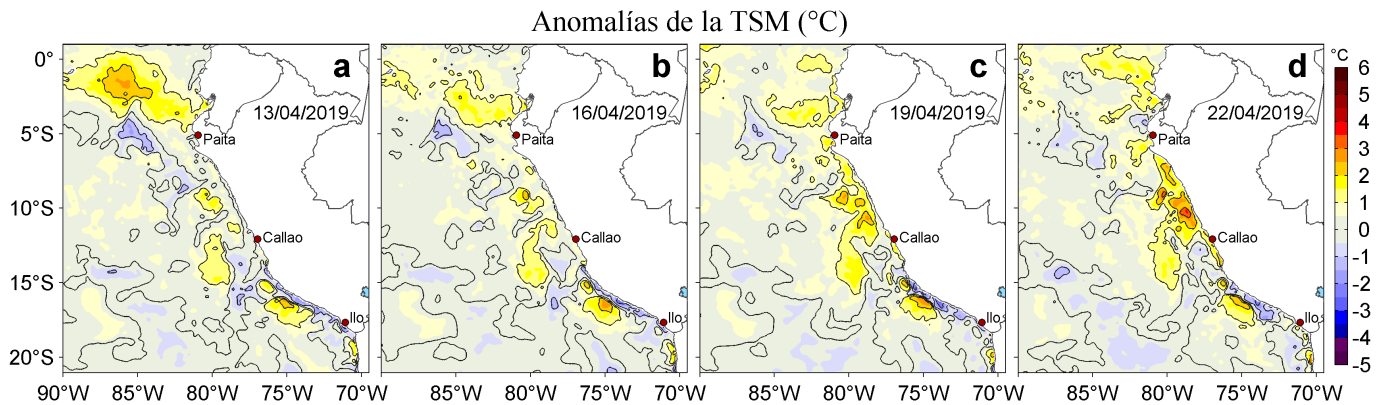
Anomalías de la TSM (°C)

a
13/04/2019
Paita
Callao
Ilo

b
16/04/2019
Paita
Callao
Ilo

c
19/04/2019
Paita
Callao
Ilo

d
22/04/2019
Paita
Callao
Ilo

0°
5°S
10°S
15°S
20°S

90°W 85°W 80°W 75°W 70°W
85°W 80°W 75°W 70°W
85°W 80°W 75°W 70°W
85°W 80°W 75°W 70°W

°C
6
5
4
3
2
1
0
-1
-2
-3
-4
-5